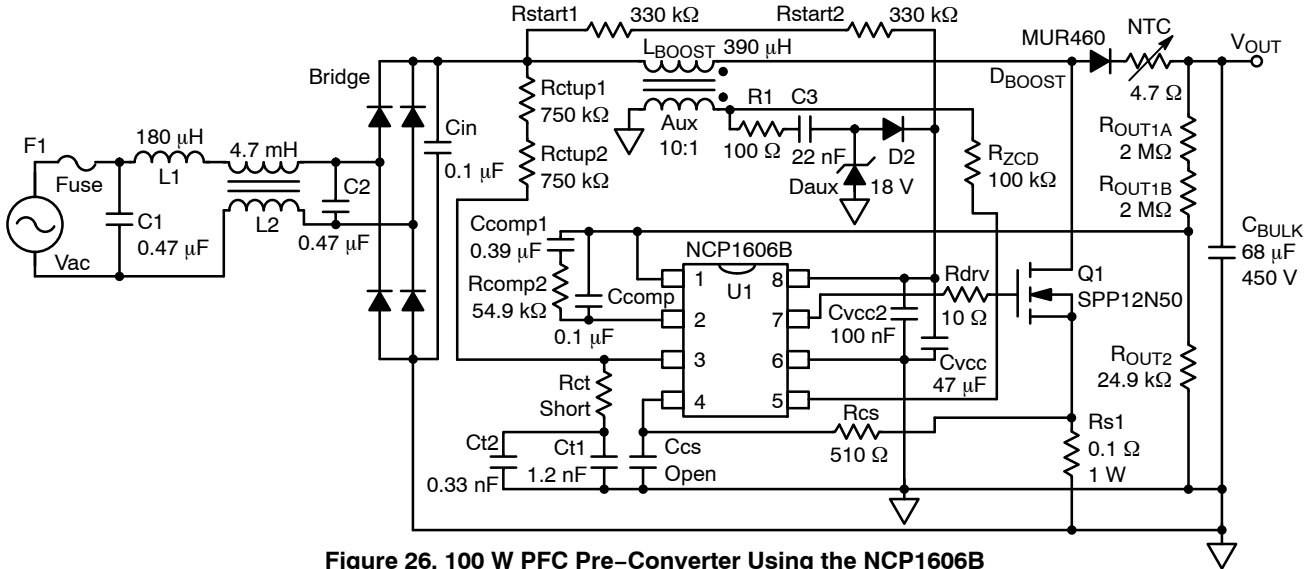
Rstart1 330 kΩ Rstart2 330 kΩ

$L_{BOOST}$ 390 μH

MUR460 NTC $V_{OUT}$

$D_{BOOST}$ 4.7 Ω

Bridge

Rctup1 750 kΩ

Aux 10:1

R1 C3

100 Ω 22 nF D2

$R_{ZCD}$ 100 kΩ

$R_{OUT1A}$ 2 MΩ

$R_{OUT1B}$ 2 MΩ

F1 Fuse 180 μH L1 4.7 mH

Cin 0.1 μF

Rctup2 750 kΩ

Daux 18 V

C2

C1 0.47 μF L2 0.47 μF

Vac

Ccomp1 0.39 μF

NCP1606B

$C_{BULK}$ 68 μF 450 V

Rcomp2 54.9 kΩ

Ccomp 0.1 μF

U1

1 2 3 4 8 7 6 5

Rdrv 10 Ω

Q1 SPP12N50

Cvcc2 100 nF

Cvcc 47 μF

$R_{OUT2}$ 24.9 kΩ

Rct Short

Rs1 0.1 Ω 1 W

Ct2 0.33 nF

Ct1 1.2 nF

Ccs Open

Rcs 510 Ω

Figure 26. 100 W PFC Pre−Converter Using the NCP1606B